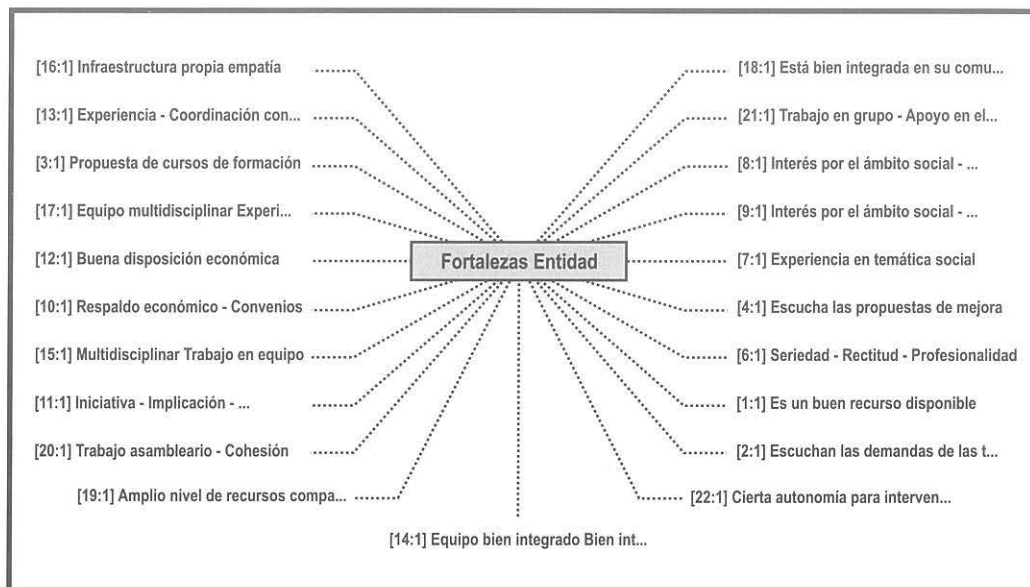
[16:1] Infraestructura propia empatía

[13:1] Experiencia - Coordinación con...

[3:1] Propuesta de cursos de formación

[17:1] Equipo multidisciplinar Experi...

[12:1] Buena disposición económica

[10:1] Respaldo económico - Convenios

[15:1] Multidisciplinar Trabajo en equipo

[11:1] Iniciativa - Implicación - ...

[20:1] Trabajo asambleario - Cohesión

[19:1] Amplio nivel de recursos compa...

Fortalezas Entidad

[18:1] Está bien integrada en su comu...

[21:1] Trabajo en grupo - Apoyo en el...

[8:1] Interés por el ámbito social - ...

[9:1] Interés por el ámbito social - ...

[7:1] Experiencia en temática social

[4:1] Escucha las propuestas de mejora

[6:1] Seriedad - Rectitud - Profesionalidad

[1:1] Es un buen recurso disponible

[2:1] Escuchan las demandas de las t...

[22:1] Cierta autonomía para interven...

[14:1] Equipo bien integrado Bien int...